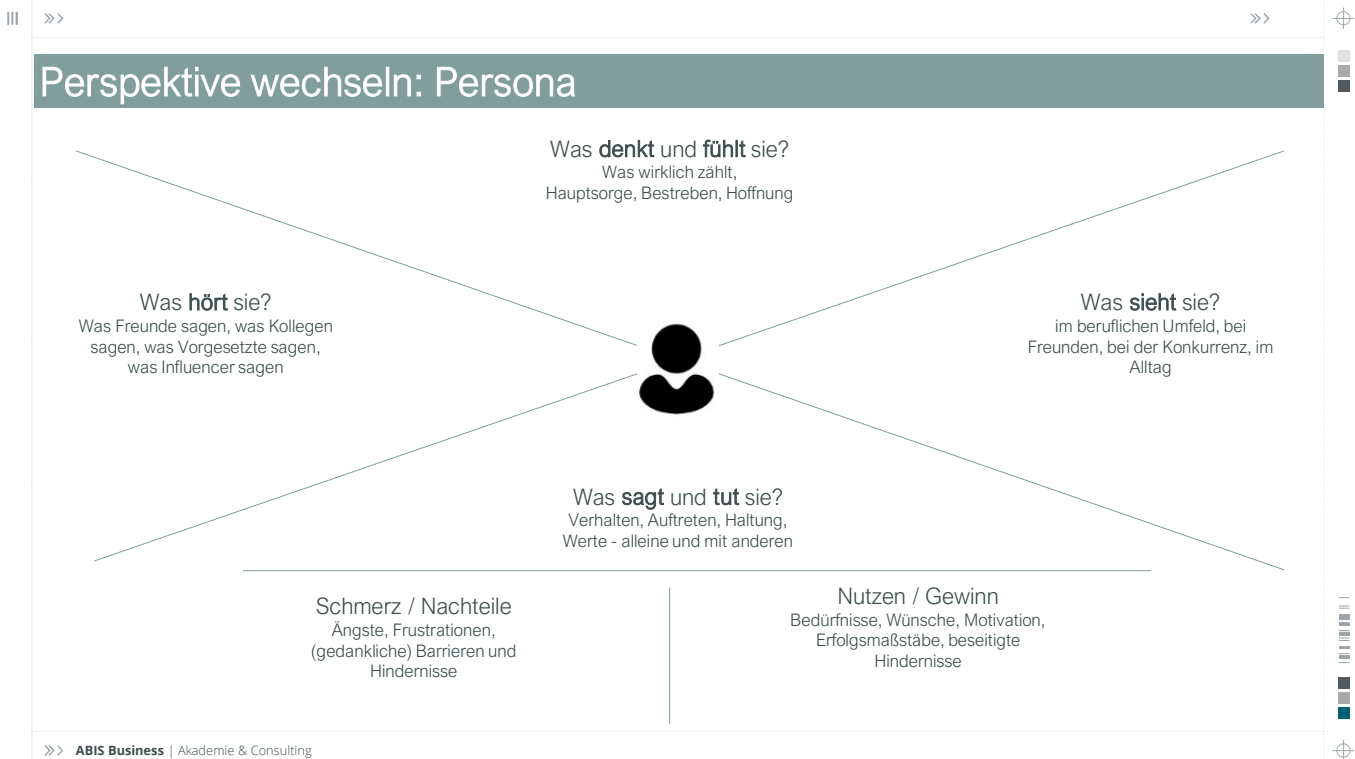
Perspektive wechseln: Persona

Was denkt und fühlt sie?
Was wirklich zählt,
Hauptsorge, Bestreben, Hoffnung

Was hört sie?
Was Freunde sagen, was Kollegen sagen, was Vorgesetzte sagen, was Influencer sagen

Was sieht sie?
im beruflichen Umfeld, bei Freunden, bei der Konkurrenz, im Alltag

Was sagt und tut sie?
Verhalten, Auftreten, Haltung,
Werte - alleine und mit anderen

Schmerz / Nachteile
Ängste, Frustrationen, (gedankliche) Barrieren und Hindernisse

Nutzen / Gewinn
Bedürfnisse, Wünsche, Motivation, Erfolgsmaßstäbe, beseitigte Hindernisse

ABIS Business | Akademie & Consulting